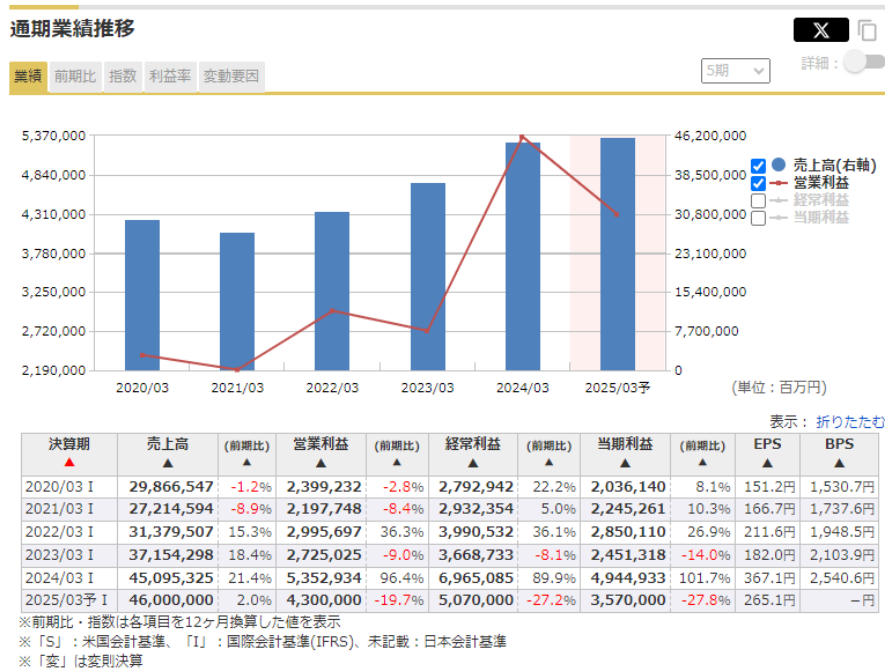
通期業績推移

業績 前期比 指数 利益率 変動要因

5期

詳細：

5,370,000
4,840,000
4,310,000
3,780,000
3,250,000
2,720,000
2,190,000

46,200,000
38,500,000
30,800,000
23,100,000
15,400,000
7,700,000
0

2020/03 2021/03 2022/03 2023/03 2024/03 2025/03予

売上高(右軸)
営業利益
経常利益
当期利益

(単位：百万円)

表示： 折りたたむ

| 決算期 ▲ | 売上高 ▲ | (前期比) ▲ | 営業利益 ▲ | (前期比) ▲ | 経常利益 ▲ | (前期比) ▲ | 当期利益 ▲ | (前期比) ▲ | EPS ▲ | BPS ▲ |
|---|---|---|---|---|---|---|---|---|---|---|
| 2020/03 I | 29,866,547 | -1.2% | 2,399,232 | -2.8% | 2,792,942 | 22.2% | 2,036,140 | 8.1% | 151.2円 | 1,530.7円 |
| 2021/03 I | 27,214,594 | -8.9% | 2,197,748 | -8.4% | 2,932,354 | 5.0% | 2,245,261 | 10.3% | 166.7円 | 1,737.6円 |
| 2022/03 I | 31,379,507 | 15.3% | 2,995,697 | 36.3% | 3,990,532 | 36.1% | 2,850,110 | 26.9% | 211.6円 | 1,948.5円 |
| 2023/03 I | 37,154,298 | 18.4% | 2,725,025 | -9.0% | 3,668,733 | -8.1% | 2,451,318 | -14.0% | 182.0円 | 2,103.9円 |
| 2024/03 I | 45,095,325 | 21.4% | 5,352,934 | 96.4% | 6,965,085 | 89.9% | 4,944,933 | 101.7% | 367.1円 | 2,540.6円 |
| 2025/03予 I | 46,000,000 | 2.0% | 4,300,000 | -19.7% | 5,070,000 | -27.2% | 3,570,000 | -27.8% | 265.1円 | －円 |

※前期比・指数は各項目を12ヶ月換算した値を表示
※「S」：米国会計基準、「I」：国際会計基準(IFRS)、未記載：日本会計基準
※「変」は変則決算